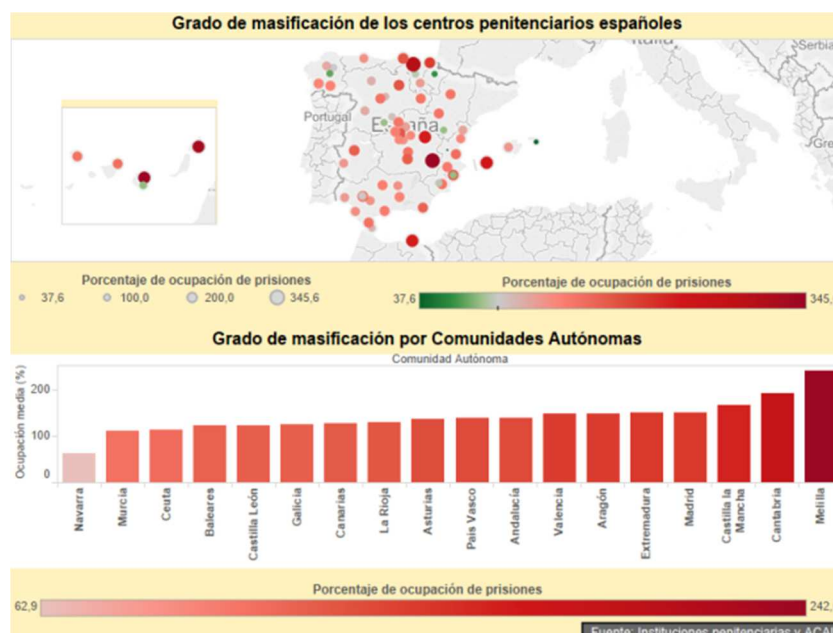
Grado de masificación de los centros penitenciarios españoles

Italia
Serbia
Portugal
España
Gre

Porcentaje de ocupación de prisiones
37,6 100,0 200,0 345,6

Porcentaje de ocupación de prisiones
37,6 345,

Grado de masificación por Comunidades Autónomas

Comunidad Autónoma

Ocupación media (%)
200
100
0

Navarra
Murcia
Ceuta
Baleares
Castilla León
Galicia
Canarias
La Rioja
Asturias
País Vasco
Andalucía
Valencia
Aragón
Extremadura
Madrid
Castilla la Mancha
Cantabria
Melilla

Porcentaje de ocupación de prisiones
62,9 242,

Fuente: Instituciones penitenciarias y ACA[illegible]